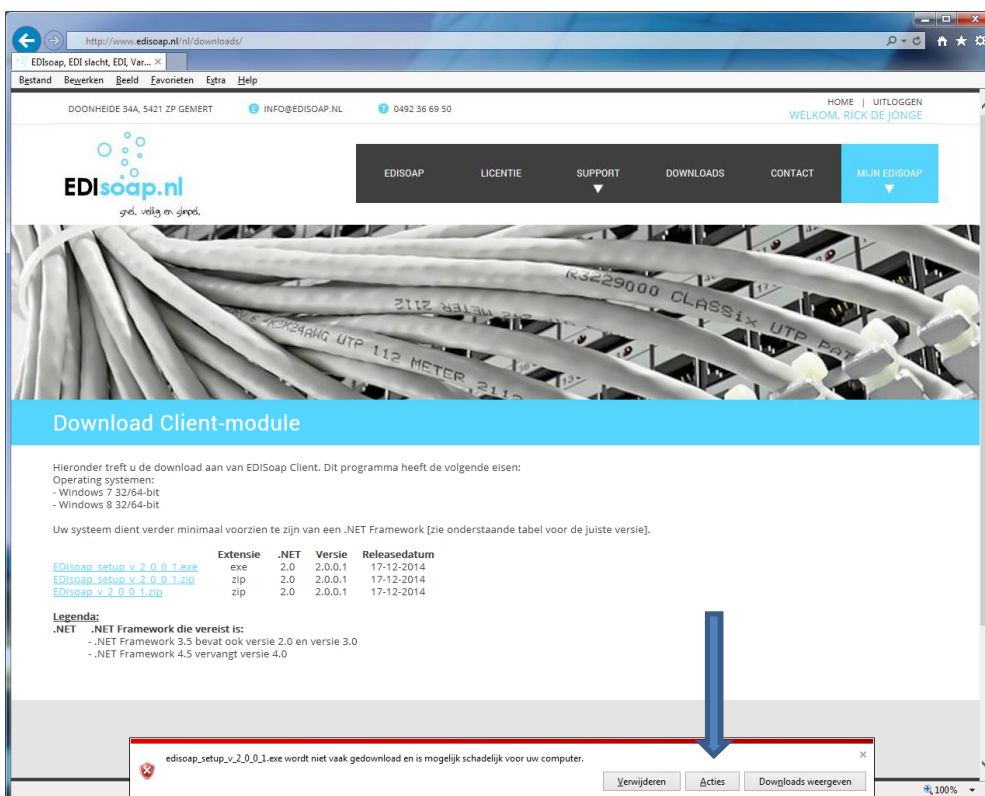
http://www.edisoap.nl/nl/downloads/

EDIsoap, EDI slacht, EDI, Var... ×

Bestand Bewerken Beeld Favorieten Extra Help

DOONHEIDE 34A, 5421 ZP GEMERT INFO@EDISOAP.NL 0492 36 69 50

HOME | UITLOGGEN
WELKOM, RICK DE JONGE

EDIsoap.nl
snel, veilig en simpel.

EDISOAP LICENTIE SUPPORT DOWNLOADS CONTACT MIJN EDISOAP

Download Client-module

Hieronder treft u de download aan van EDISoap Client. Dit programma heeft de volgende eisen:
Operating systemen:
- Windows 7 32/64-bit
- Windows 8 32/64-bit

Uw systeem dient verder minimaal voorzien te zijn van een .NET Framework [zie onderstaande tabel voor de juiste versie].

| | Extensie | .NET | Versie | Releasedatum |
|---|---|---|---|---|
| EDIsoap setup v 2 0 0 1.exe | exe | 2.0 | 2.0.0.1 | 17-12-2014 |
| EDIsoap setup v 2 0 0 1.zip | zip | 2.0 | 2.0.0.1 | 17-12-2014 |
| EDIsoap v 2 0 0 1.zip | zip | 2.0 | 2.0.0.1 | 17-12-2014 |

Legenda:
.NET .NET Framework die vereist is:
- .NET Framework 3.5 bevat ook versie 2.0 en versie 3.0
- .NET Framework 4.5 vervangt versie 4.0

edisoap_setup_v_2_0_0_1.exe wordt niet vaak gedownload en is mogelijk schadelijk voor uw computer.

Verwijderen Acties Downloads weergeven

100%